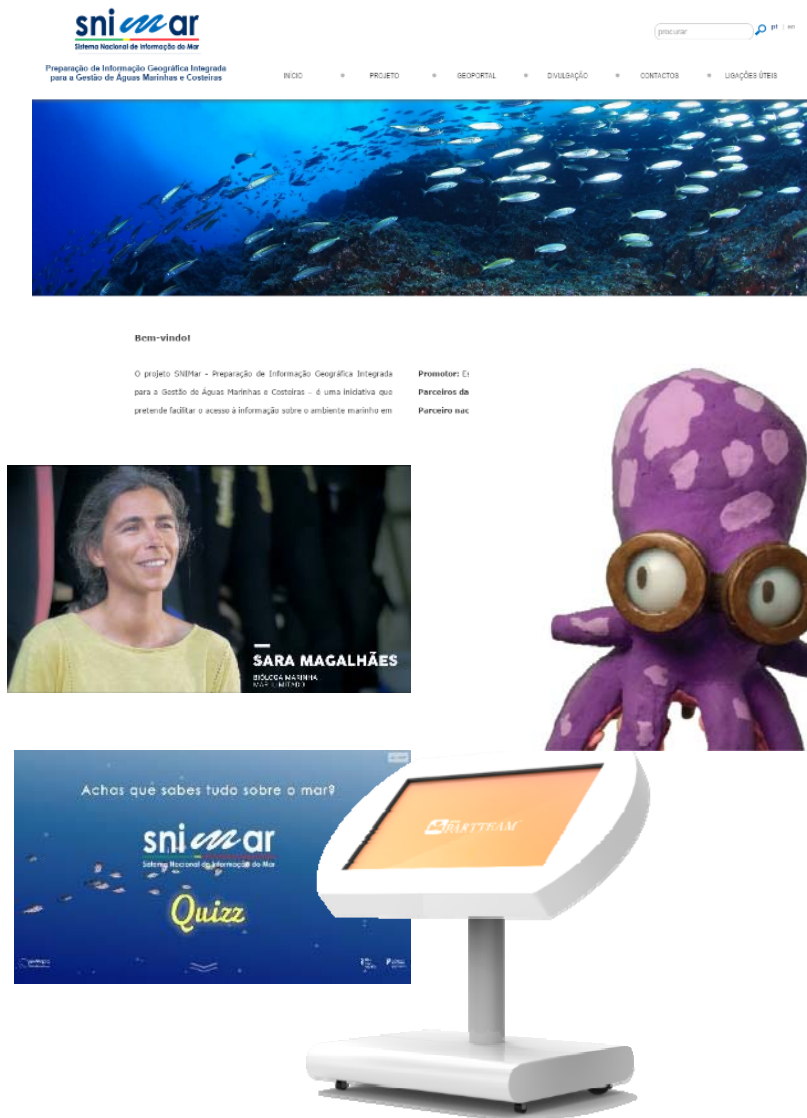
snimar
Sistema Nacional de Informação do Mar

Preparação de Informação Geográfica Integrada para a Gestão de Águas Marinhas e Costeiras

procurar pt | en

INÍCIO PROJETO GEOPORTAL DIVULGAÇÃO CONTACTOS LIGAÇÕES ÚTEIS

Bem-vindo!

O projeto SNIMar - Preparação de Informação Geográfica Integrada para a Gestão de Águas Marinhas e Costeiras - é uma iniciativa que pretende facilitar o acesso à informação sobre o ambiente marinho em

Promotor: E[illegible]
Parceiros da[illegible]
Parceiro nac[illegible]

SARA MAGALHÃES
BIÓLOGA MARINHA,
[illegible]

Achas que sabes tudo sobre o mar?
snimar
Sistema Nacional de Informação do Mar
Quizz

PARTTEAM